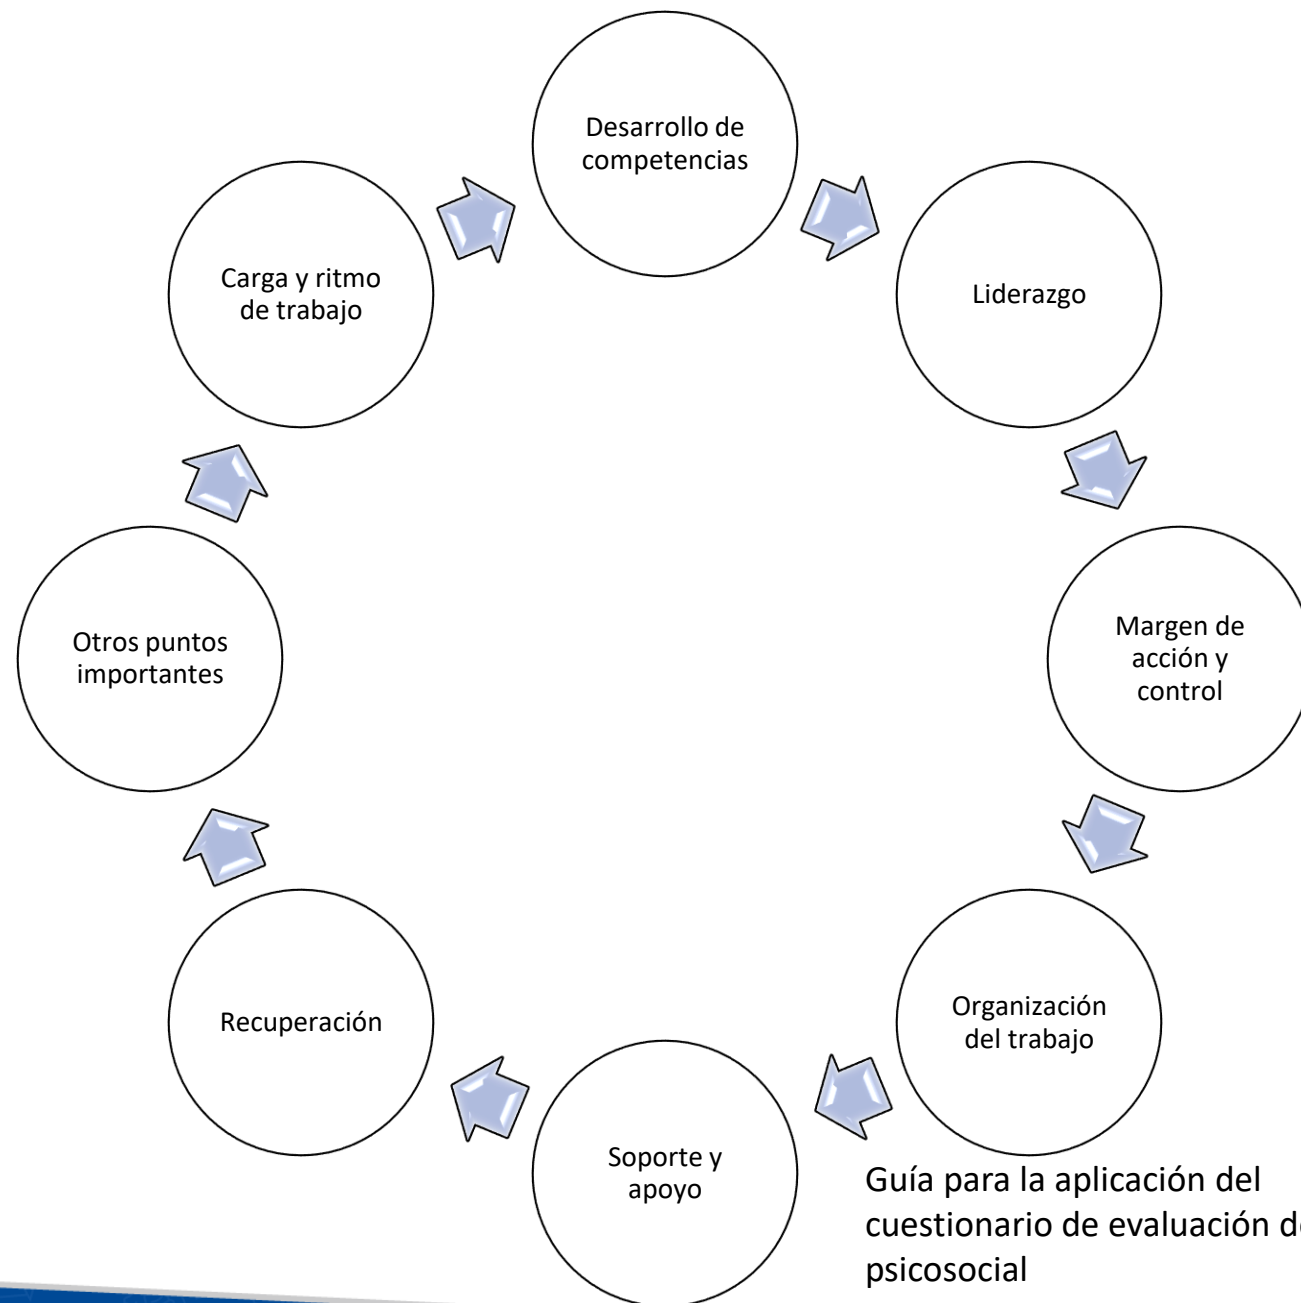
Desarrollo de competencias

Liderazgo

Margen de acción y control

Organización del trabajo

Soporte y apoyo

Recuperación

Otros puntos importantes

Carga y ritmo de trabajo

Guía para la aplicación del cuestionario de evaluación d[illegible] psicosocial